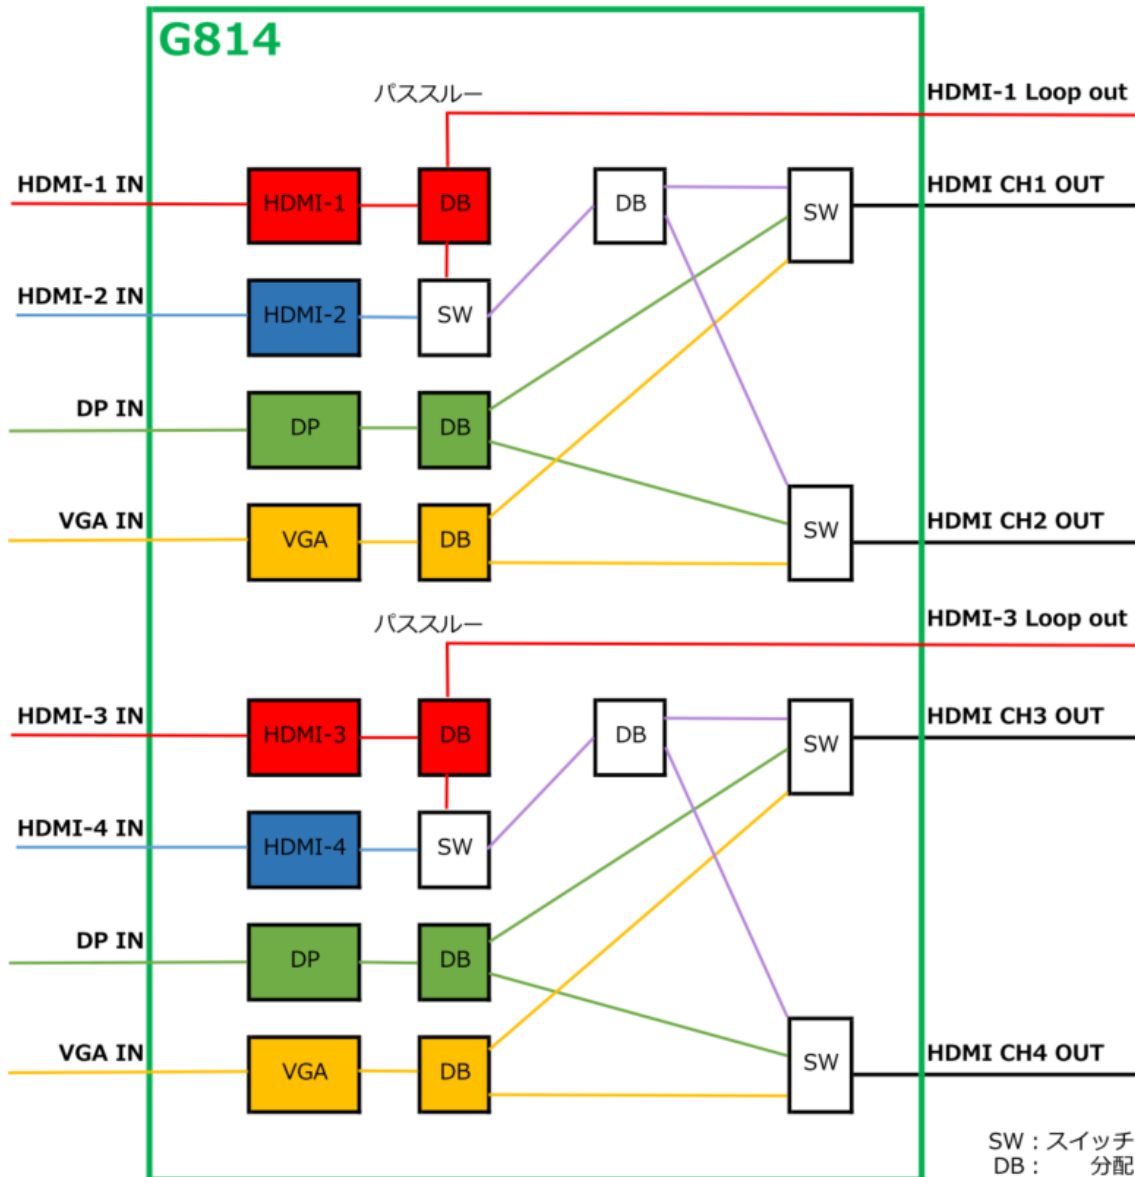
G814

パススルー

HDMI-1 Loop out

HDMI-1 IN

HDMI-1

DB

DB

SW

HDMI CH1 OUT

HDMI-2 IN

HDMI-2

SW

DP IN

DP

DB

VGA IN

VGA

DB

SW

HDMI CH2 OUT

パススルー

HDMI-3 Loop out

HDMI-3 IN

HDMI-3

DB

DB

SW

HDMI CH3 OUT

HDMI-4 IN

HDMI-4

SW

DP IN

DP

DB

VGA IN

VGA

DB

SW

HDMI CH4 OUT

SW：スイッチ
DB：　分配